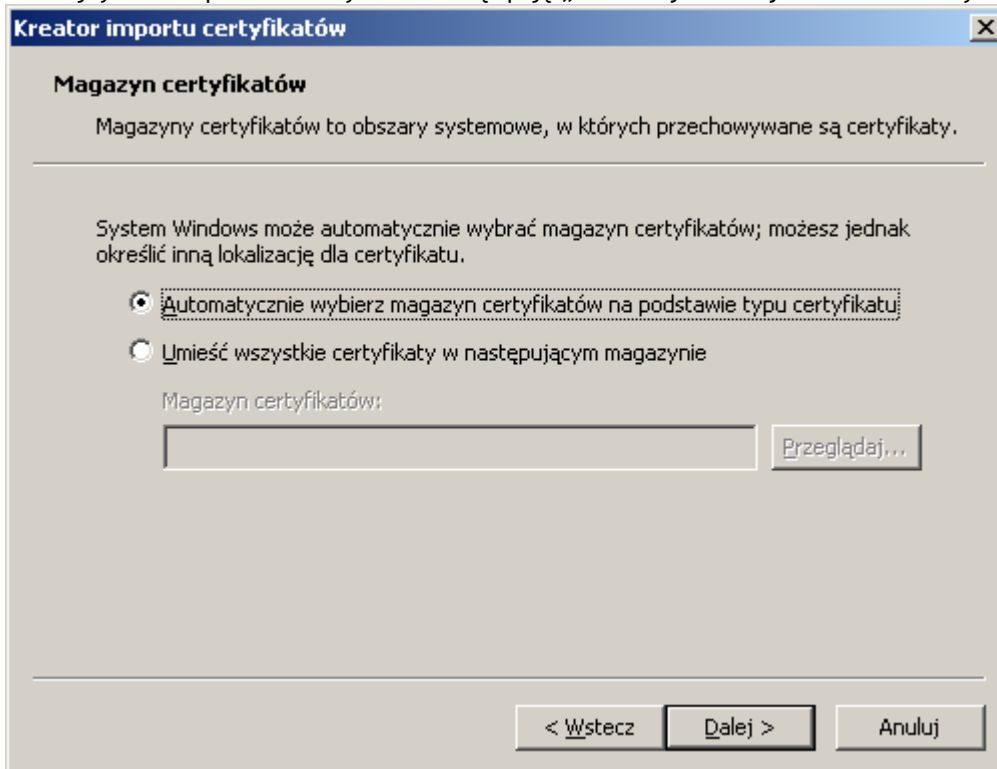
Kreator importu certyfikatów

Magazyn certyfikatów

Magazyny certyfikatów to obszary systemowe, w których przechowywane są certyfikaty.

System Windows może automatycznie wybrać magazyn certyfikatów; możesz jednak określić inną lokalizację dla certyfikatu.

Automatycznie wybierz magazyn certyfikatów na podstawie typu certyfikatu

Umieść wszystkie certyfikaty w następującym magazynie

Magazyn certyfikatów:

Przeglądaj...

< Wstecz

Dalej >

Anuluj